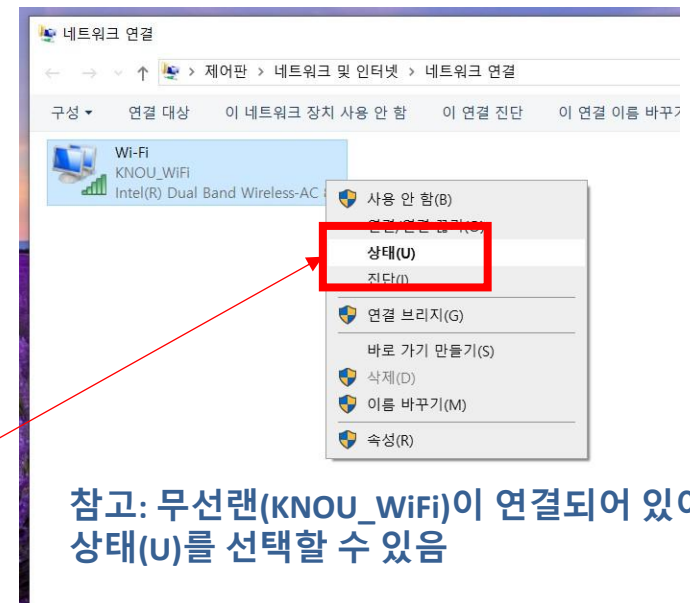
네트워크 연결

← → ↑ > 제어판 > 네트워크 및 인터넷 > 네트워크 연결

구성 ▾ 연결 대상 이 네트워크 장치 사용 안 함 이 연결 진단 이 연결 이름 바꾸기

Wi-Fi
KNOU_WiFi
Intel(R) Dual Band Wireless-AC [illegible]

사용 안 함(B)
연결/연결 끊기(O)
상태(U)
진단(I)
연결 브리지(G)
바로 가기 만들기(S)
삭제(D)
이름 바꾸기(M)
속성(R)

참고: 무선랜(KNOU_WiFi)이 연결되어 있어
상태(U)를 선택할 수 있음